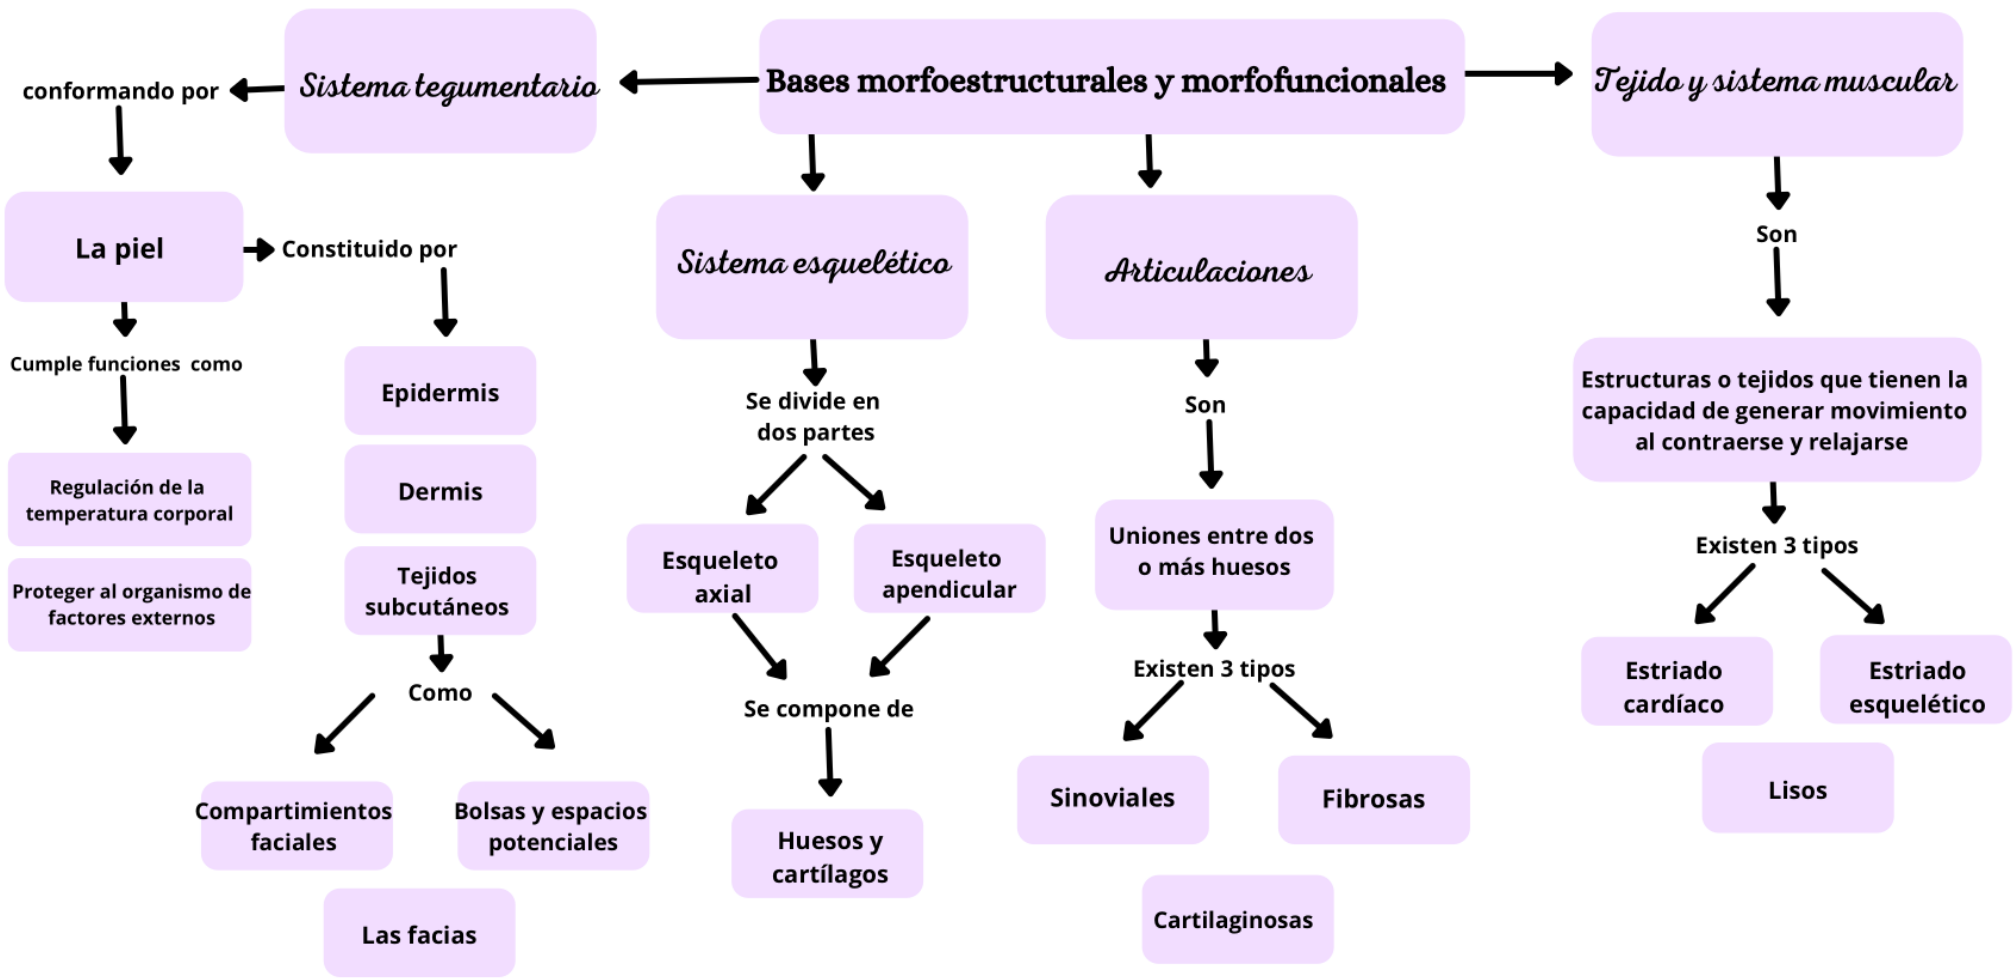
Bases morfoestructurales y morfofuncionales

Sistema tegumentario

conformando por

La piel

Constituido por

Epidermis

Dermis

Tejidos subcutáneos

Como

Compartimientos faciales

Bolsas y espacios potenciales

Las facias

Cumple funciones como

Regulación de la temperatura corporal

Proteger al organismo de factores externos

Sistema esquelético

Se divide en dos partes

Esqueleto axial

Esqueleto apendicular

Se compone de

Huesos y cartílagos

Articulaciones

Son

Uniones entre dos o más huesos

Existen 3 tipos

Sinoviales

Fibrosas

Cartilaginosas

Tejido y sistema muscular

Son

Estructuras o tejidos que tienen la capacidad de generar movimiento al contraerse y relajarse

Existen 3 tipos

Estriado cardíaco

Estriado esquelético

Lisos